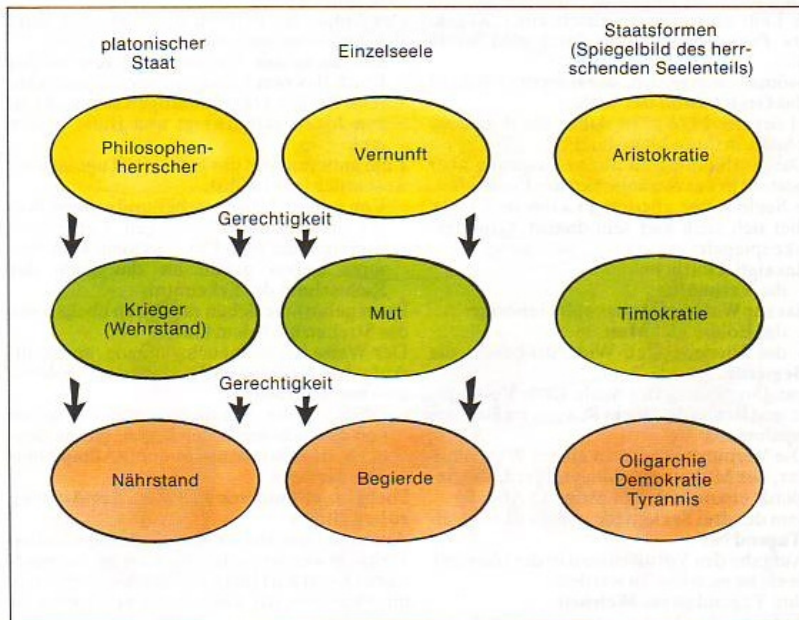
platonischer Staat

Einzelseele

Staatsformen (Spiegelbild des herrschenden Seelenteils)

Philosophenherrscher

Vernunft

Aristokratie

Gerechtigkeit

Krieger (Wehrstand)

Mut

Timokratie

Gerechtigkeit

Nährstand

Begierde

Oligarchie
Demokratie
Tyrannis